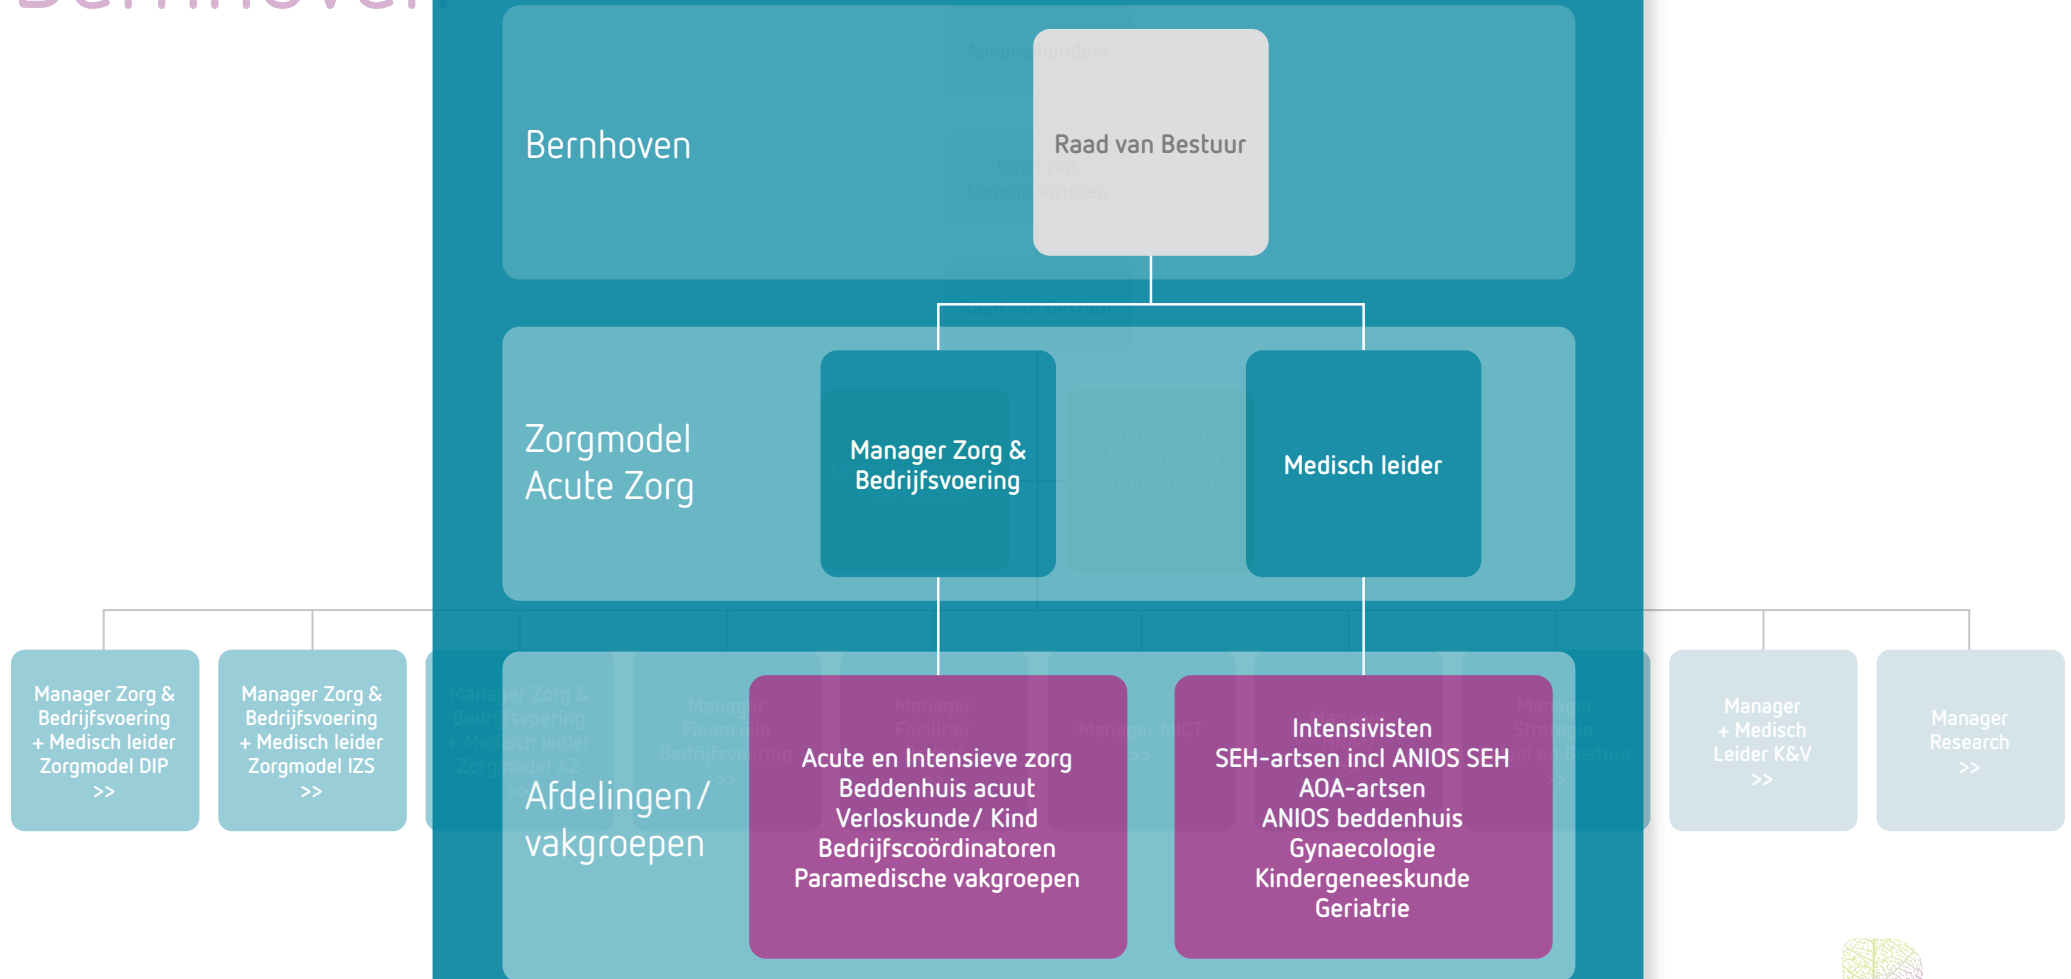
Bernhoven

Raad van Bestuur

Zorgmodel Acute Zorg

Manager Zorg & Bedrijfsvoering

Medisch leider

Manager Zorg & Bedrijfsvoering + Medisch leider Zorgmodel DIP >>

Manager Zorg & Bedrijfsvoering + Medisch leider Zorgmodel IZS >>

Afdelingen/ vakgroepen

Acute en Intensieve zorg
Beddenhuis acuut
Verloskunde/ Kind
Bedrijfscoördinatoren
Paramedische vakgroepen

Intensivisten
SEH-artsen incl ANIOS SEH
AOA-artsen
ANIOS beddenhuis
Gynaecologie
Kindergeneeskunde
Geriatrie

Manager + Medisch Leider K&V >>

Manager Research >>